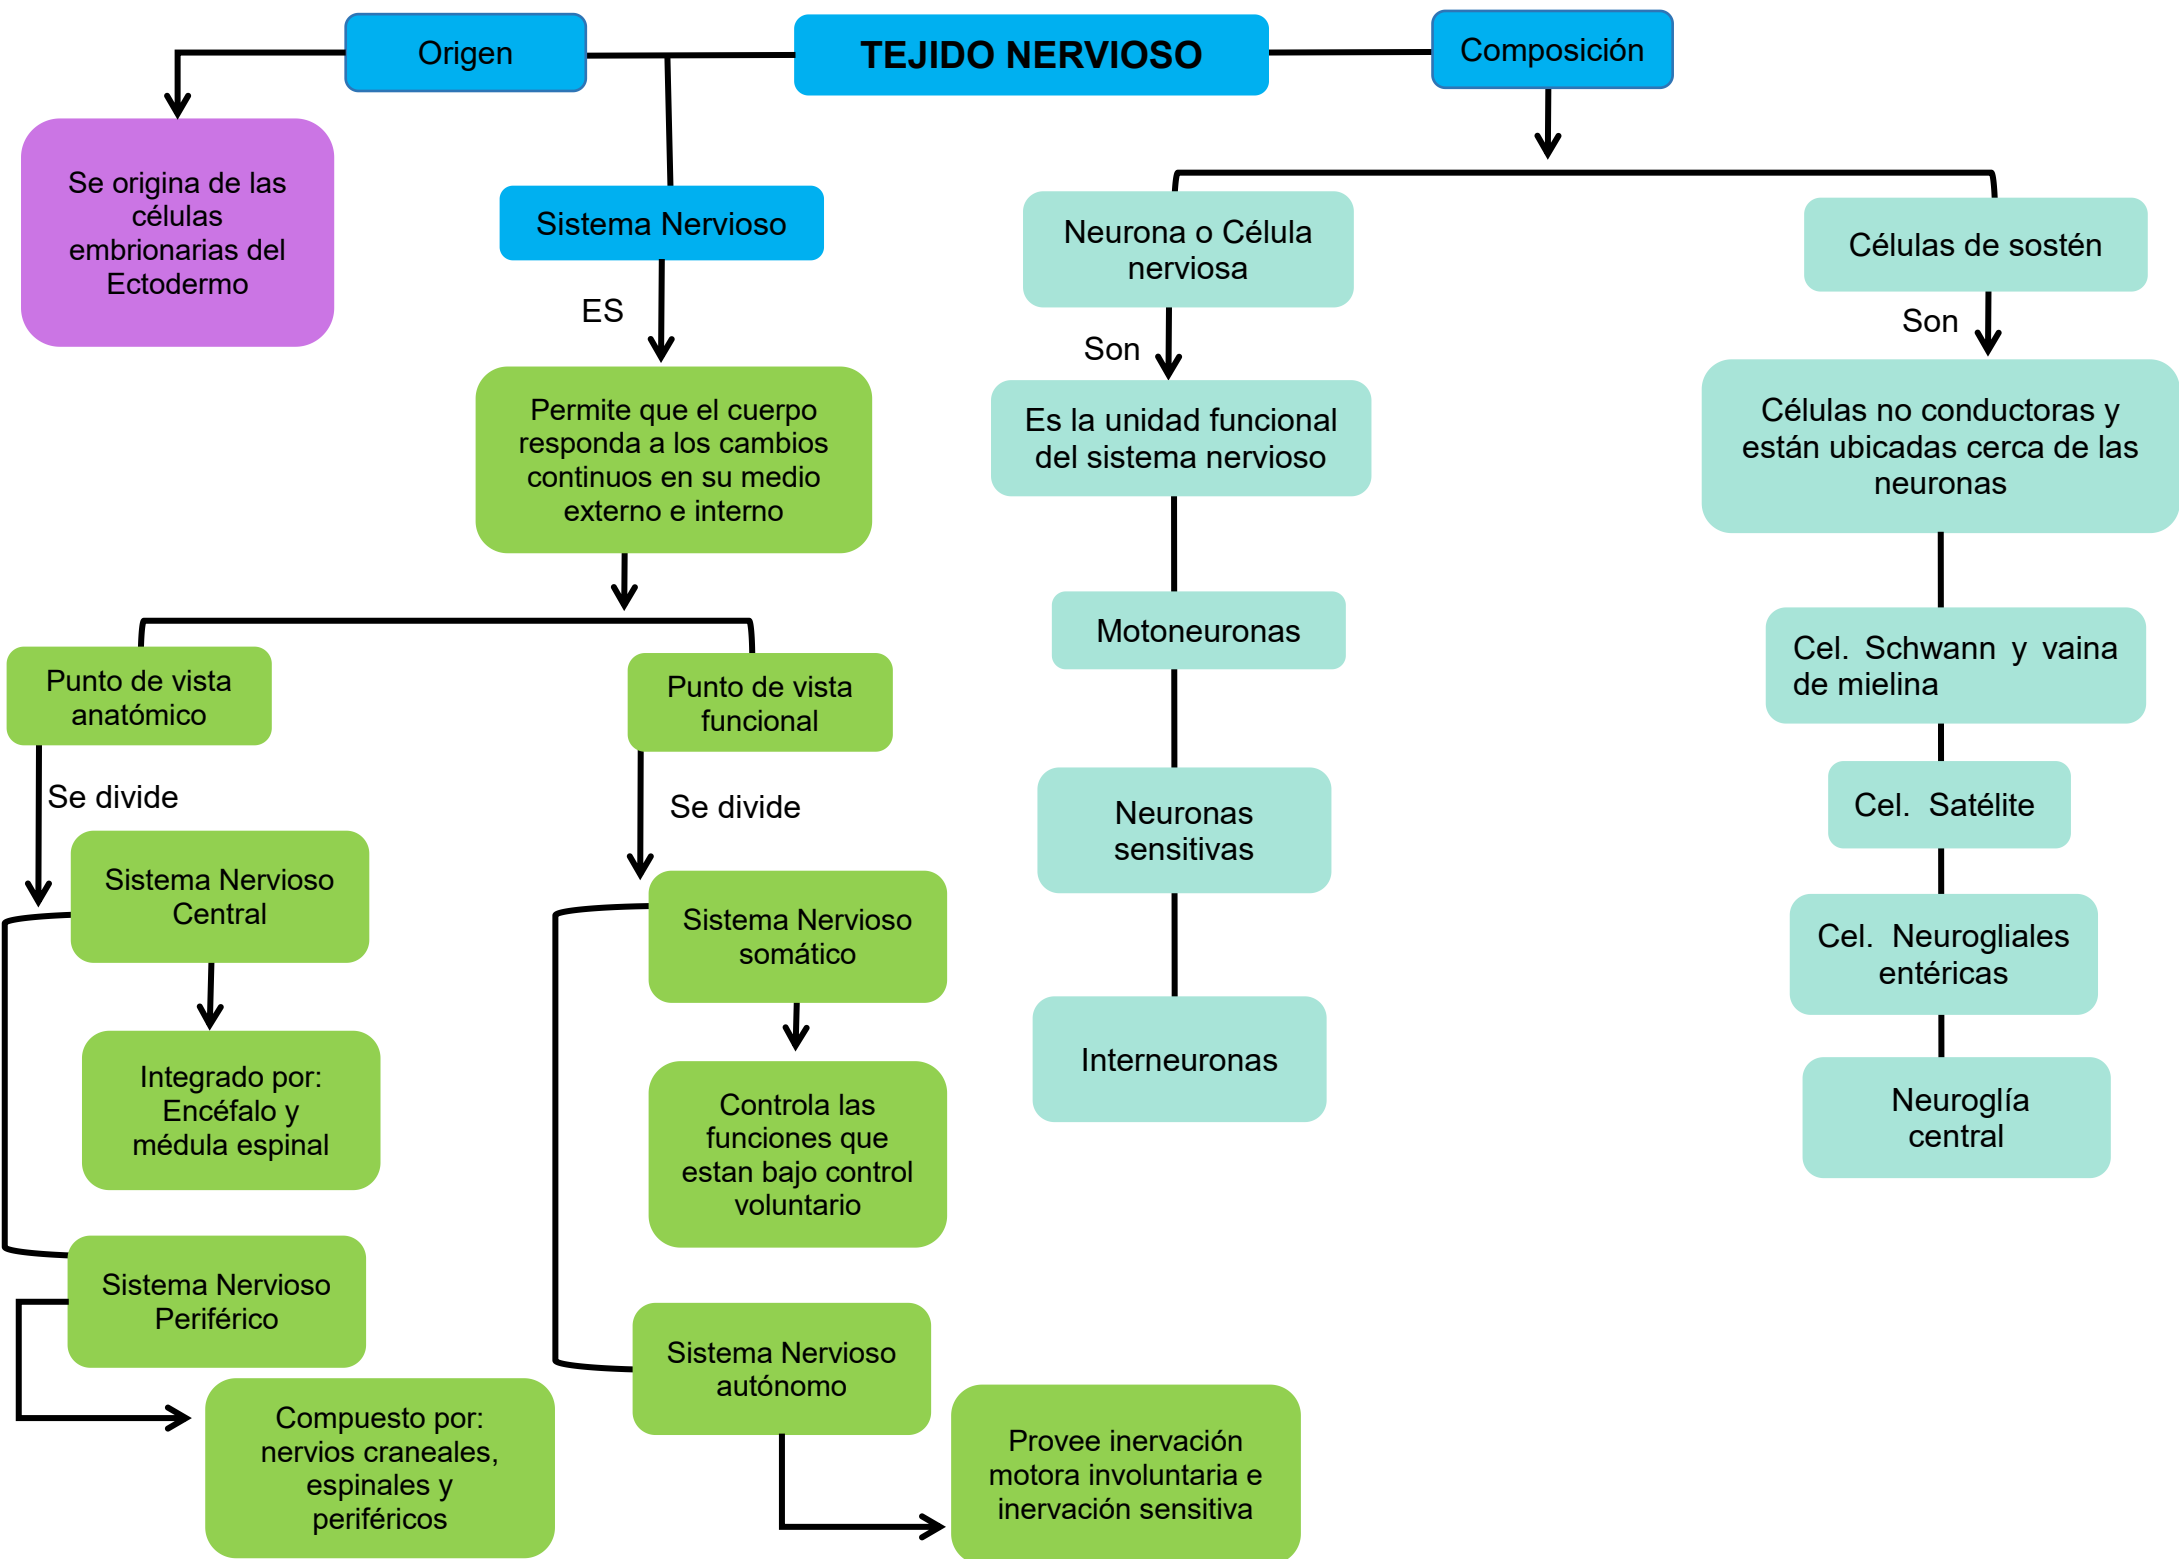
TEJIDO NERVIOSO

Origen

Se origina de las células embrionarias del Ectodermo

Sistema Nervioso

ES

Permite que el cuerpo responda a los cambios continuos en su medio externo e interno

Punto de vista anatómico

Se divide

Sistema Nervioso Central

Integrado por: Encéfalo y médula espinal

Sistema Nervioso Periférico

Compuesto por: nervios craneales, espinales y periféricos

Punto de vista funcional

Se divide

Sistema Nervioso somático

Controla las funciones que estan bajo control voluntario

Sistema Nervioso autónomo

Provee inervación motora involuntaria e inervación sensitiva

Composición

Neurona o Célula nerviosa

Son

Es la unidad funcional del sistema nervioso

Motoneuronas

Neuronas sensitivas

Interneuronas

Células de sostén

Son

Células no conductoras y están ubicadas cerca de las neuronas

Cel. Schwann y vaina de mielina

Cel. Satélite

Cel. Neurogliales entéricas

Neuroglía central